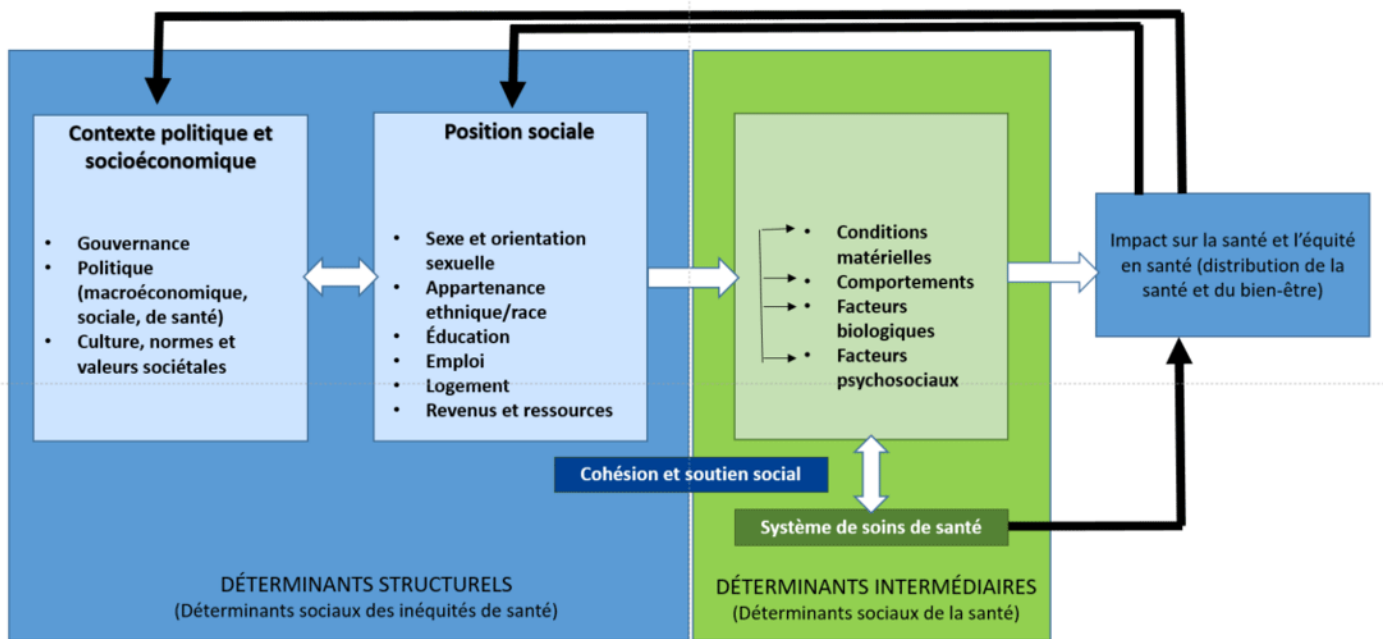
Contexte politique et socioéconomique

- Gouvernance
- Politique (macroéconomique, sociale, de santé)
- Culture, normes et valeurs sociétales

Position sociale

- Sexe et orientation sexuelle
- Appartenance ethnique/race
- Éducation
- Emploi
- Logement
- Revenus et ressources

- Conditions matérielles
- Comportements
- Facteurs biologiques
- Facteurs psychosociaux

Impact sur la santé et l'équité en santé (distribution de la santé et du bien-être)

Cohésion et soutien social

Système de soins de santé

DÉTERMINANTS STRUCTURELS
(Déterminants sociaux des inéquités de santé)

DÉTERMINANTS INTERMÉDIAIRES
(Déterminants sociaux de la santé)